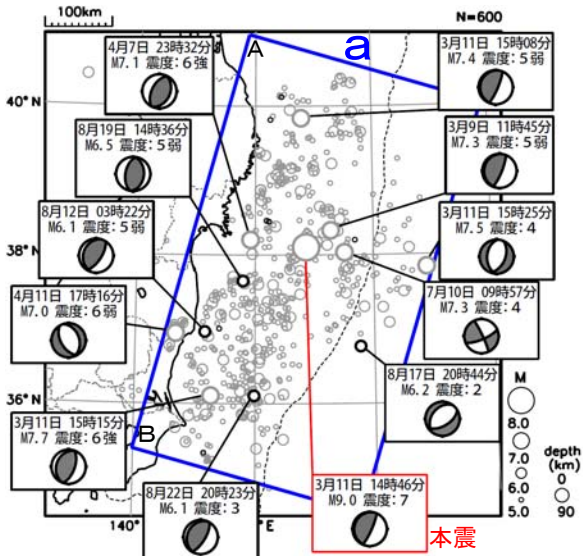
100km

N=600

A

a

4月7日 23時32分
M7.1 震度：6強

3月11日 15時08分
M7.4 震度：5弱

40° N

8月19日 14時36分
M6.5 震度：5弱

3月9日 11時45分
M7.3 震度：5弱

8月12日 03時22分
M6.1 震度：5弱

3月11日 15時25分
M7.5 震度：4

38° N

7月10日 09時57分
M7.3 震度：4

4月11日 17時16分
M7.0 震度：6弱

8月17日 20時44分
M6.2 震度：2

M

8.0

7.0

6.0

5.0

36° N

3月11日 15時15分
M7.7 震度：6強

B

depth (km)
0
90

3月11日 14時46分
M9.0 震度：7

本震

8月22日 20時23分
M6.1 震度：3

140°

E